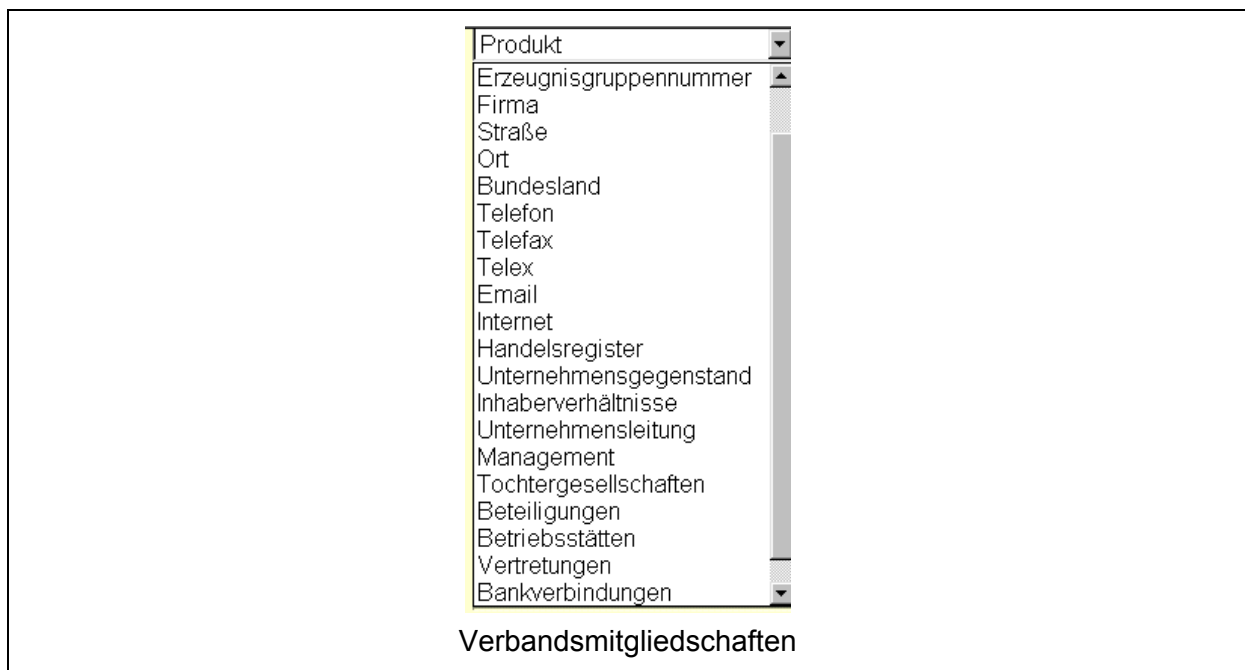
Produkt
Erzeugnisgruppennummer
Firma
Straße
Ort
Bundesland
Telefon
Telefax
Telex
Email
Internet
Handelsregister
Unternehmensgegenstand
Inhaberverhältnisse
Unternehmensleitung
Management
Tochtergesellschaften
Beteiligungen
Betriebsstätten
Vertretungen
Bankverbindungen

Verbandsmitgliedschaften